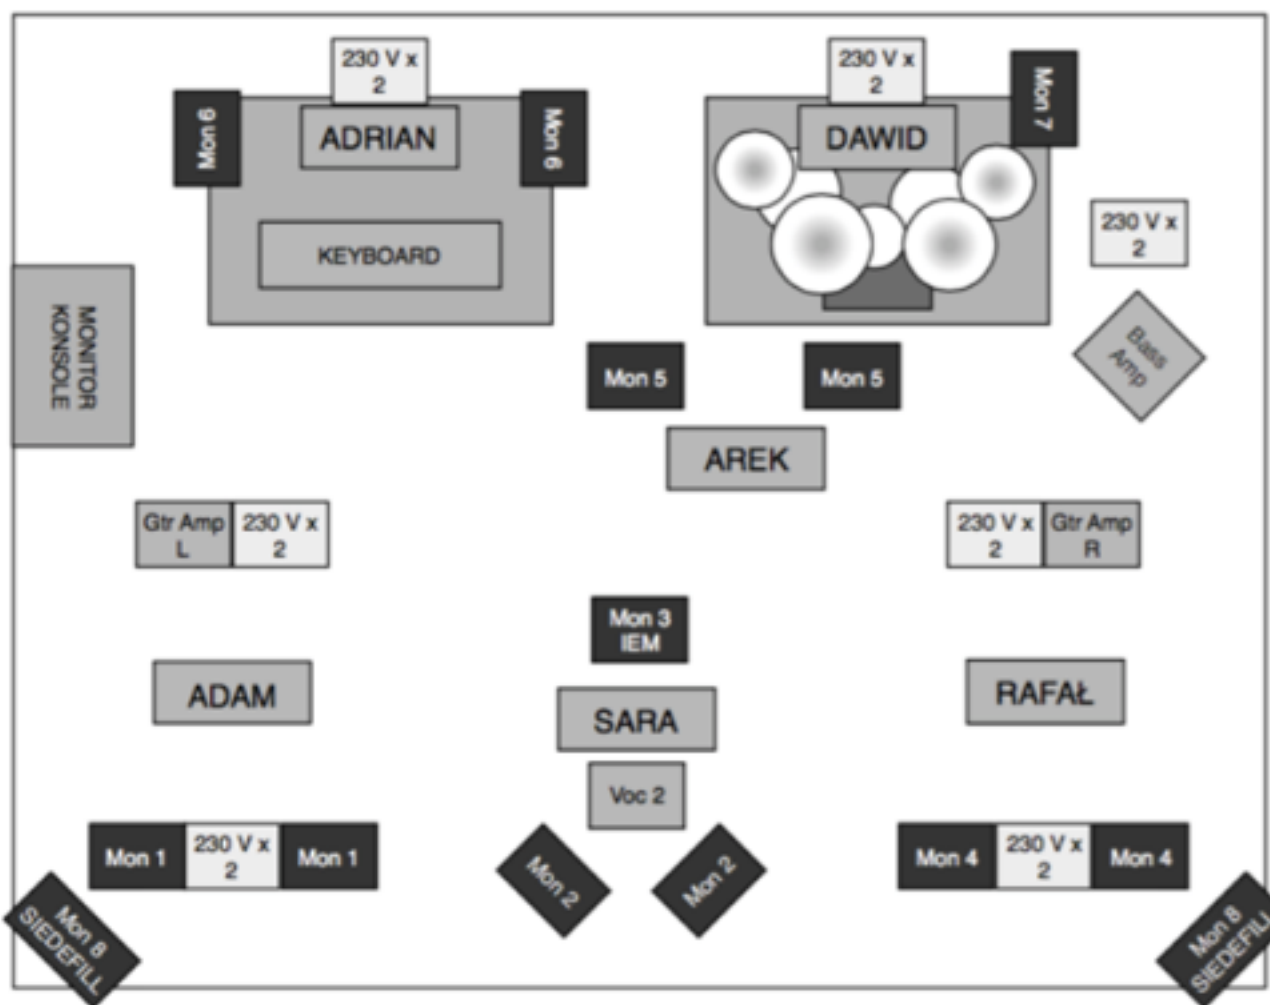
230 V x 2

Mon 6

ADRIAN

Mon 6

KEYBOARD

230 V x 2

Mon 7

DAWID

230 V x 2

MONITOR KONSOLE

Mon 5

Mon 5

Bass Amp

AREK

Gtr Amp L

230 V x 2

230 V x 2

Gtr Amp R

Mon 3 IEM

ADAM

SARA

RAFAŁ

Voc 2

Mon 1

230 V x 2

Mon 1

Mon 2

Mon 2

Mon 4

230 V x 2

Mon 4

Mon 8 SIEDEFILL

Mon 8 SIEDEFIL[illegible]